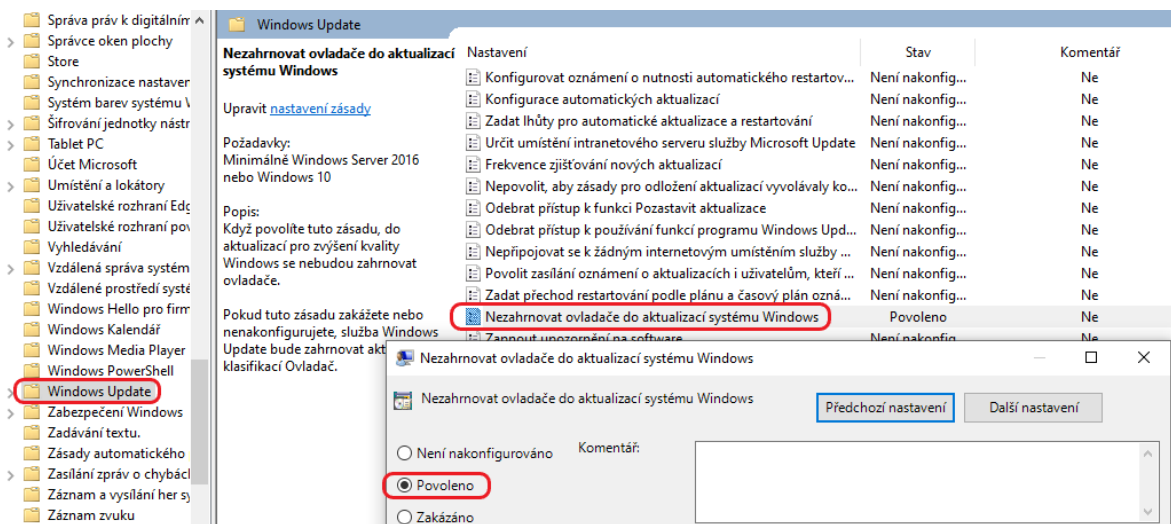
Správa práv k digitálním
Správce oken plochy
Store
Synchronizace nastaver
Systém barev systému V
Šifrování jednotky nástr
Tablet PC
Účet Microsoft
Umístění a lokátory
Uživatelské rozhraní Edg
Uživatelské rozhraní pov
Vyhledávání
Vzdálená správa systém
Vzdálené prostředí systé
Windows Hello pro firm
Windows Kalendář
Windows Media Player
Windows PowerShell
Windows Update
Zabezpečení Windows
Zadávání textu.
Zásady automatického
Zasílání zpráv o chybácl
Záznam a vysílání her sy
Záznam zvuku

Windows Update

Nezahrnovat ovladače do aktualizací systému Windows

Upravit nastavení zásady

Požadavky:
Minimálně Windows Server 2016 nebo Windows 10

Popis:
Když povolíte tuto zásadu, do aktualizací pro zvýšení kvality Windows se nebudou zahrnovat ovladače.

Pokud tuto zásadu zakážete nebo nenakonfigurujete, služba Windows Update bude zahrnovat akt klasifikací Ovladač.

| Nastavení | Stav | Komentář |
|---|---|---|
| Konfigurovat oznámení o nutnosti automatického restartov... | Není nakonfig... | Ne |
| Konfigurace automatických aktualizací | Není nakonfig... | Ne |
| Zadat lhůty pro automatické aktualizace a restartování | Není nakonfig... | Ne |
| Určit umístění intranetového serveru služby Microsoft Update | Není nakonfig... | Ne |
| Frekvence zjišťování nových aktualizací | Není nakonfig... | Ne |
| Nepovolit, aby zásady pro odložení aktualizací vyvolávaly ko... | Není nakonfig... | Ne |
| Odebrat přístup k funkci Pozastavit aktualizace | Není nakonfig... | Ne |
| Odebrat přístup k používání funkcí programu Windows Upd... | Není nakonfig... | Ne |
| Nepřipojovat se k žádným internetovým umístěním služby ... | Není nakonfig... | Ne |
| Povolit zasílání oznámení o aktualizacích i uživatelům, kteří ... | Není nakonfig... | Ne |
| Zadat přechod restartování podle plánu a časový plán ozná... | Není nakonfig... | Ne |
| Nezahrnovat ovladače do aktualizací systému Windows | Povoleno | Ne |
| Zapnout upozornění na software | Není nakonfig... | Ne |

Nezahrnovat ovladače do aktualizací systému Windows

Nezahrnovat ovladače do aktualizací systému Windows

Předchozí nastavení
Další nastavení

Není nakonfigurováno
Komentář:
Povoleno
Zakázáno